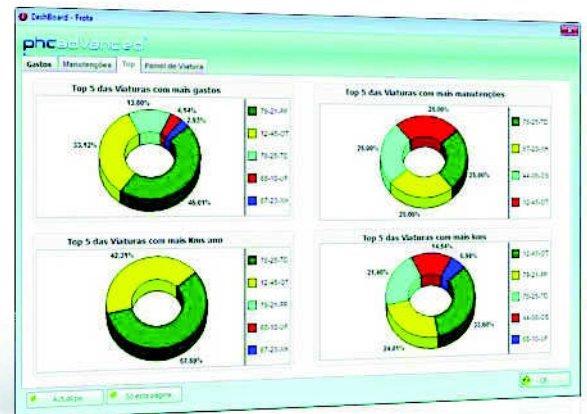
DashBoard - Frota

phcadvanced

Gastos | Manutenções | Top | Painel de Viatura

Top 5 das Viaturas com mais gastos

13,80%
4,54%
2,53%
33,12%
46,01%

75-21-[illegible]
12-45-DT
75-25-TD
55-10-UF
07-23-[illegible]

Top 5 das Viaturas com mais manutenções

25,00%
25,00%
25,00%
25,00%

75-25-TD
07-23-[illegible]
44-35-DS
12-45-DT

Top 5 das Viaturas com mais Kms ano

42,21%
57,58%

75-25-TD
12-45-DT
75-21-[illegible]
55-10-UF
07-23-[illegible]

Top 5 das Viaturas com mais kms

14,54%
6,98%
21,46%
32,80%
24,21%

12-45-DT
75-21-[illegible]
75-25-TD
44-35-DS
55-10-UF

Actualizar
Só esta página
OK